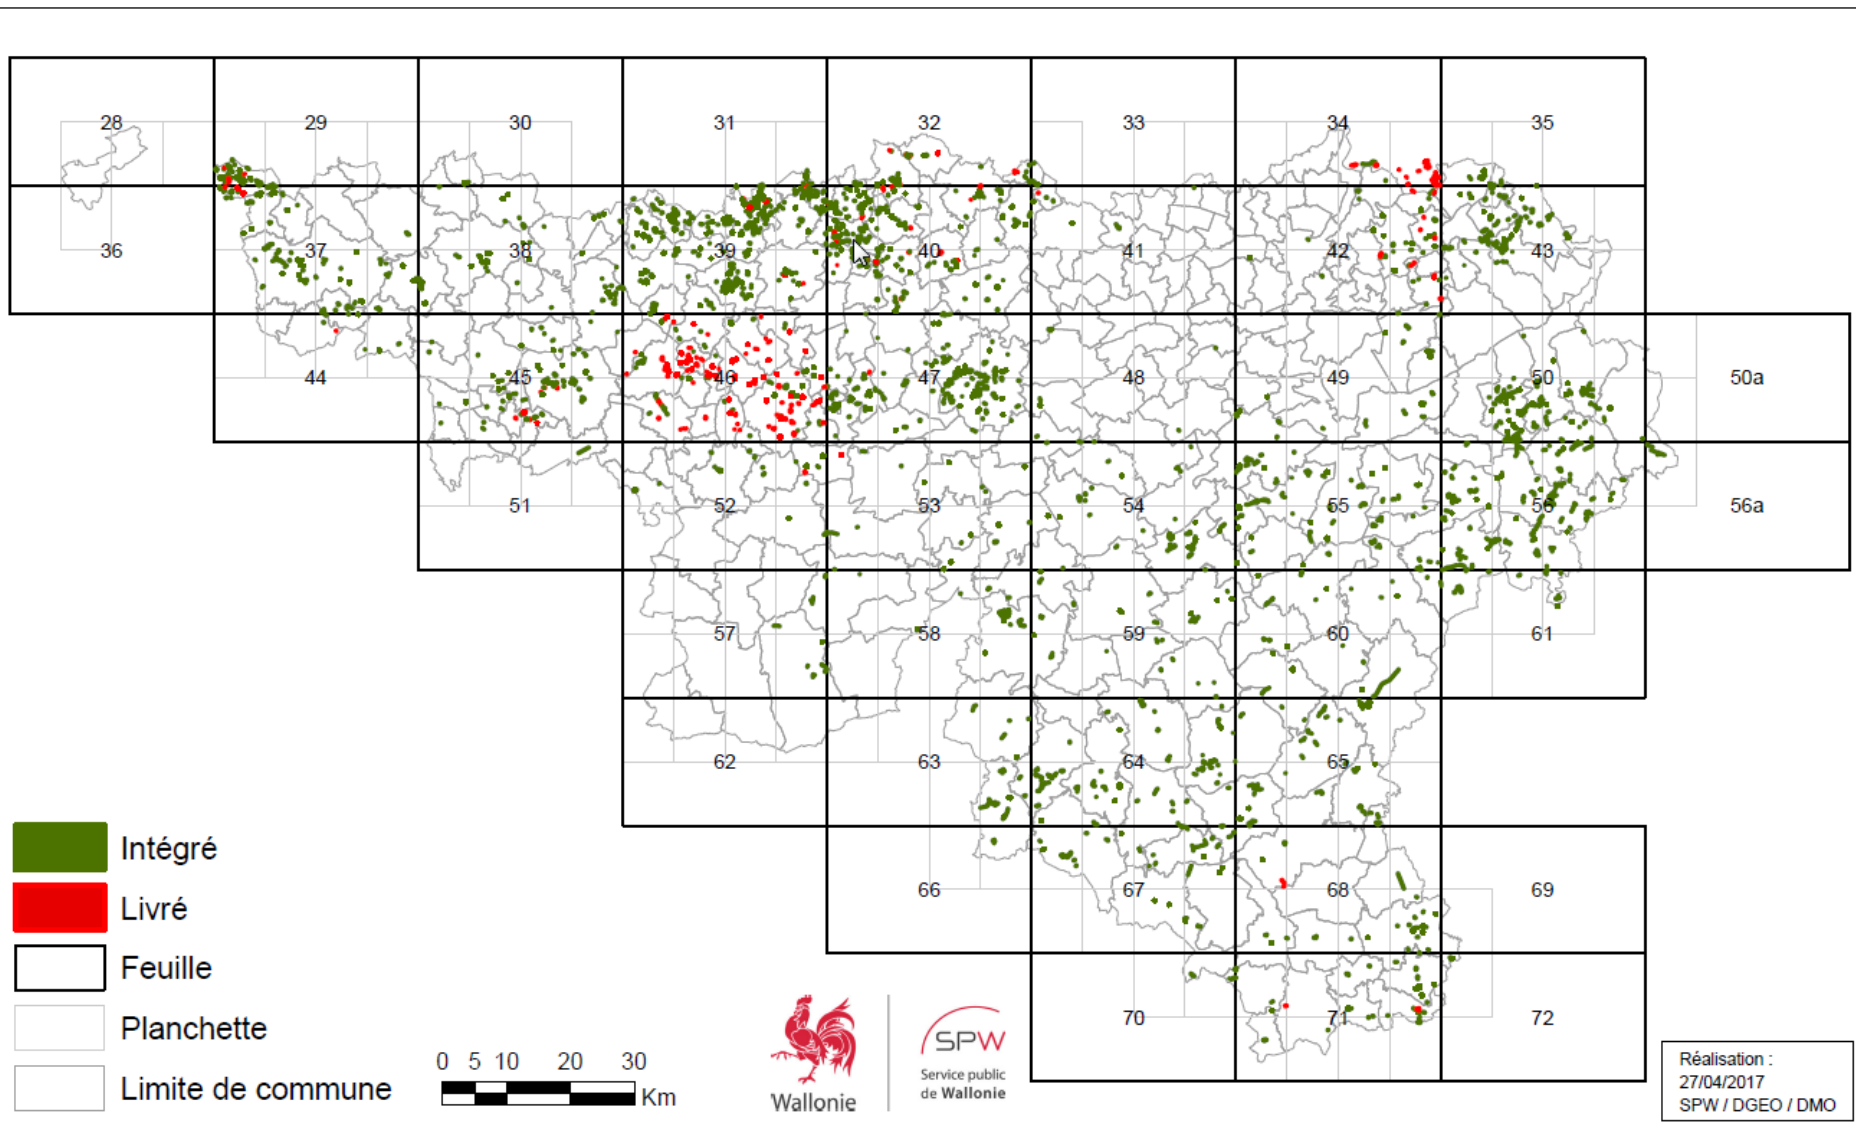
28 29 30 31 32 33 34 35

36 37 38 39 40 41 42 43

44 45 46 47 48 49 50 50a

51 52 53 54 55 56 56a

57 58 59 60 61

62 63 64 65

66 67 68 69

70 71 72

Intégré

Livré

Feuille

Planchette

Limite de commune

0 5 10 20 30

Km

Wallonie

SPW

Service public de Wallonie

Réalisation :
27/04/2017
SPW / DGEO / DMO